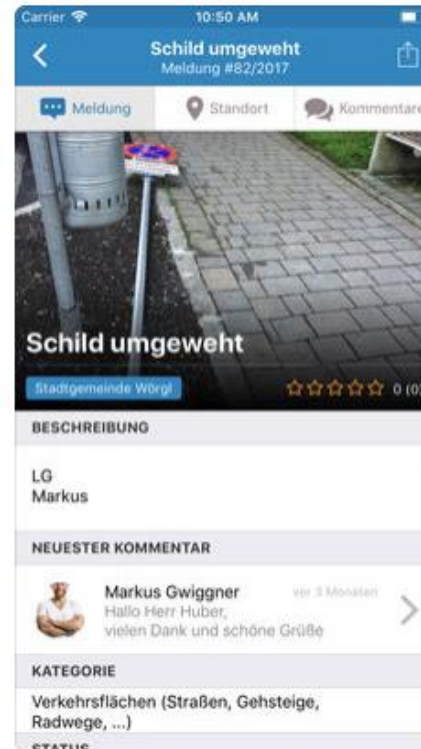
Carrier 10:50 AM

Schild umgeweht
Meldung #82/2017

Meldung
Standort
Kommentare

Schild umgeweht

Stadtgemeinde Wörgl
0 (0)

BESCHREIBUNG

LG
Markus

NEUESTER KOMMENTAR

Markus Gwiggner
vor 3 Monaten
Hallo Herr Huber,
vielen Dank und schöne Grüße

KATEGORIE

Verkehrsflächen (Straßen, Gehsteige, Radwege, ...)

STATUS